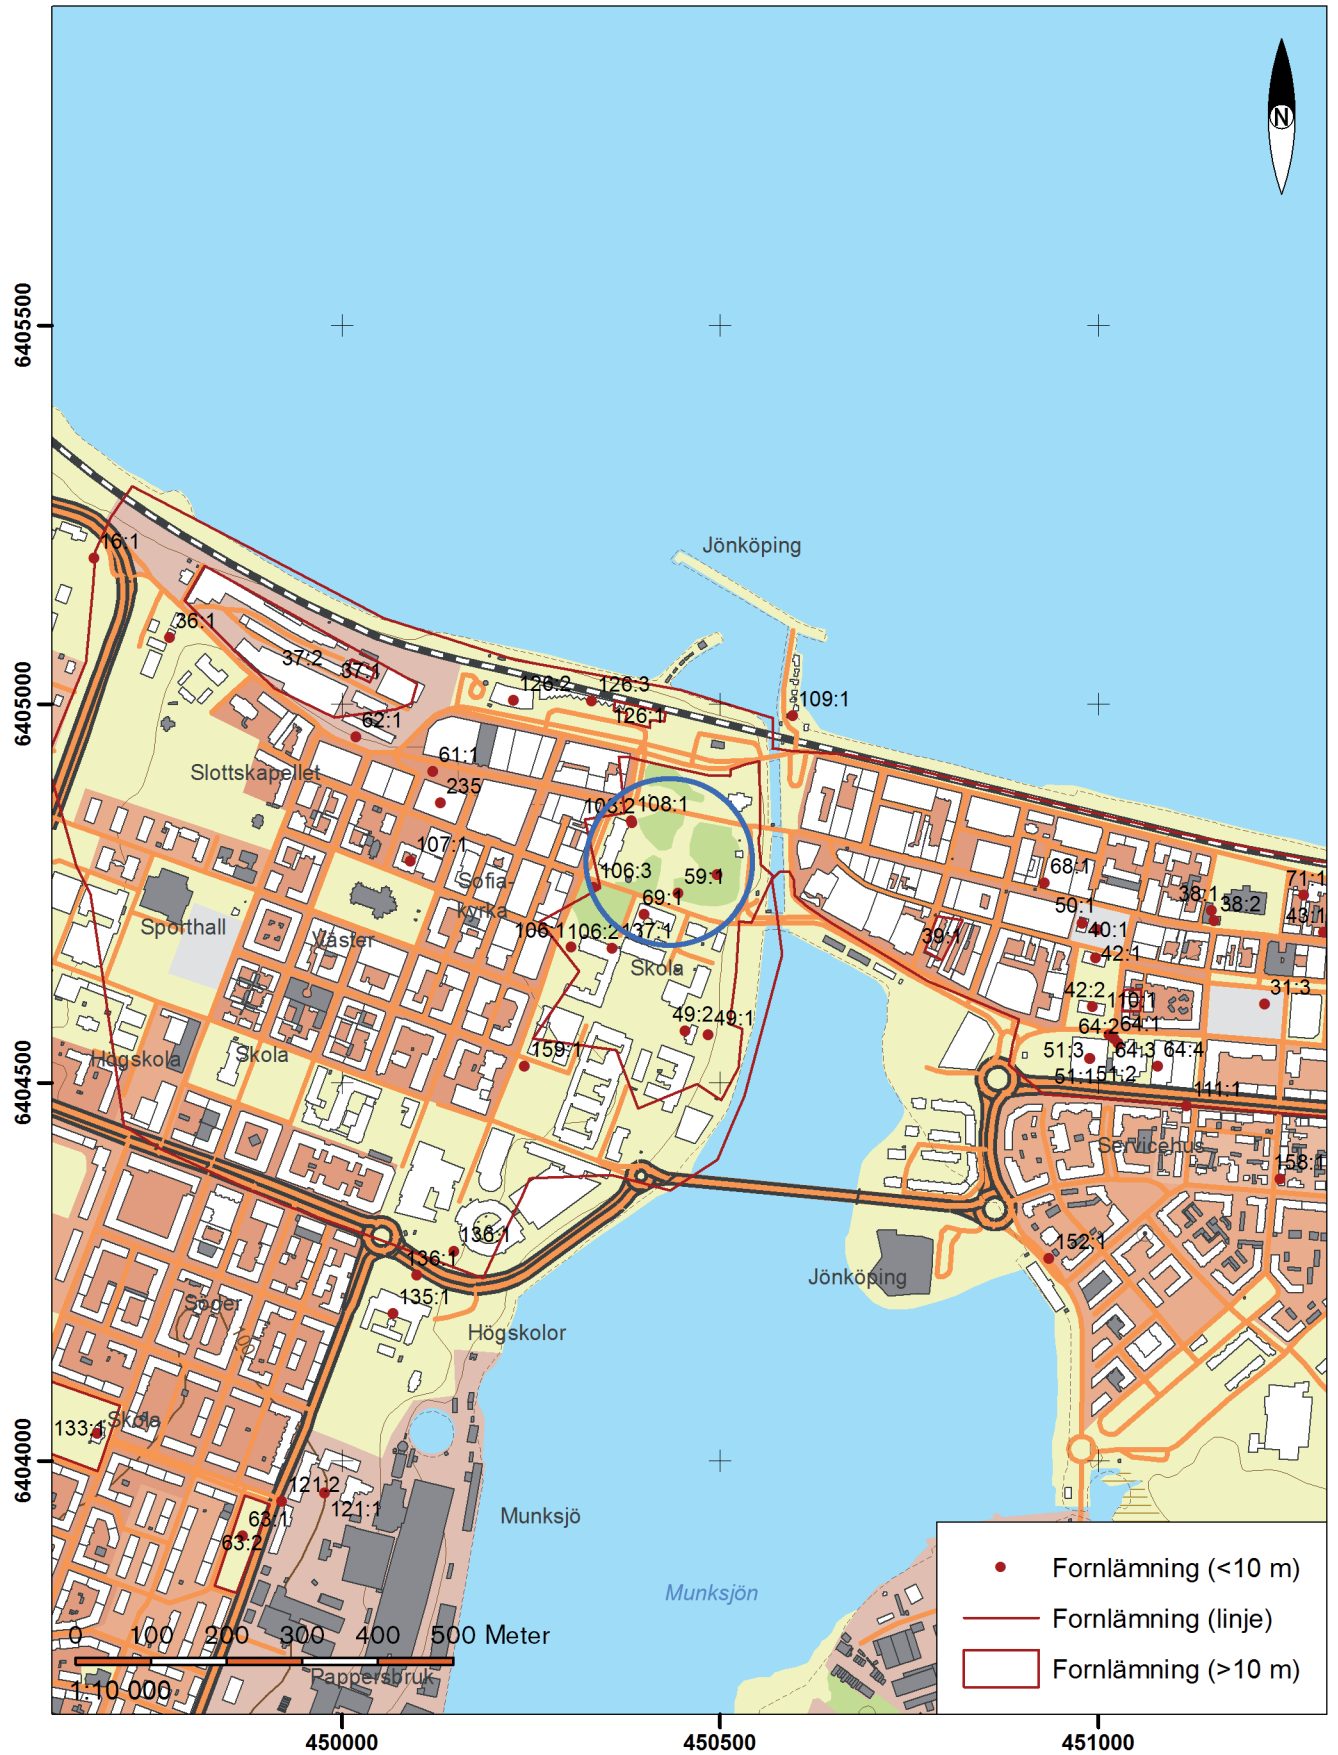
N

6405500

6405000

6404500

6404000

Jönköping

16:1
36:1
37:2
37:1
62:1
126:2
126:3
126:1
109:1
61:1
235
Slottskapellet
106:2 108:1
107:1
106:3
59:1
Sofia-kyrka
69:1
Sporthall
Väster
106:1 106:2 137:1
Skola
49:2 49:1
Högskola
Skola
159:1
68:1
38:1 38:2
71:1
43:1
50:1
40:1
39:1
42:1
31:3
42:2
110:1
64:2 64:1
51:3
64:3 64:4
51:1 51:2
111:1
Servicehus
158:1
136:1
136:1
135:1
152:1
Jönköping
Söder
Högskolor
133:1
Skola
121:2
121:1
63:1
63:2
Munksjö
Munksjön
Pappersbruk

0 100 200 300 400 500 Meter
1:10 000

Fornlämning (<10 m)
Fornlämning (linje)
Fornlämning (>10 m)

450000
450500
451000